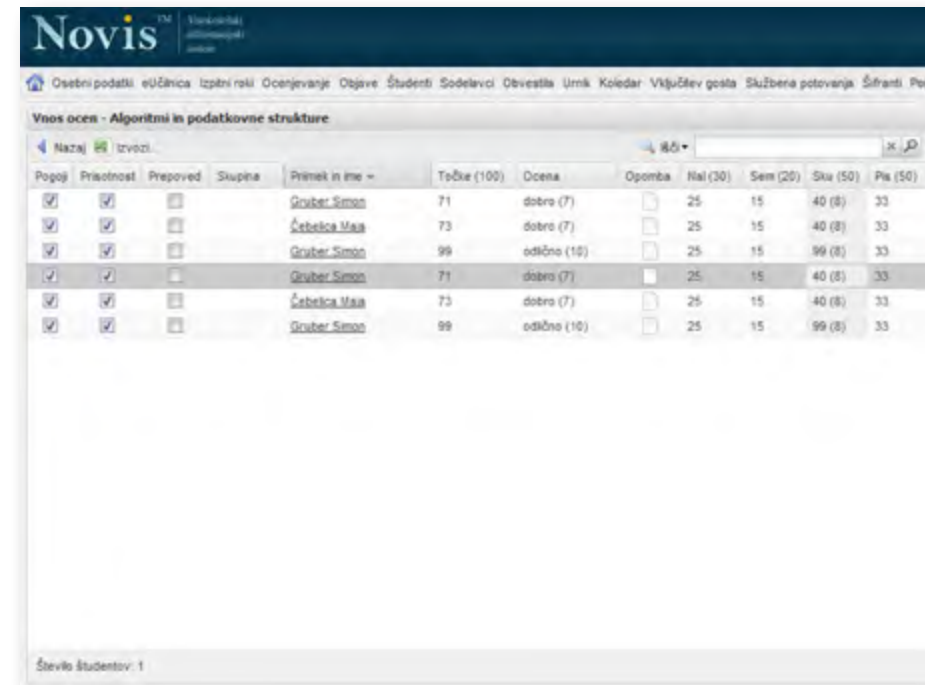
Novis™ Visokošolski informacijski sistem

Osebni podatki eUčilnica Izpitni roki Ocenjevanje Objave Študenti Sodelavci Obvestila Urnik Koledar Vključitev gosta Službena potovanja Šifranti Po

Vnos ocen - Algoritmi in podatkovne strukture

Nazaj Izvozi...

Išči

| Pogoj | Prisotnost | Prepoved | Skupina | Priimek in ime | Točke (100) | Ocena | Opomba | Nal (30) | Sem (20) | Sku (50) | Pis (50) |
|---|---|---|---|---|---|---|---|---|---|---|---|
| | | | | Gruber Simon | 71 | dobro (7) | | 25 | 15 | 40 (8) | 33 |
| | | | | Čebelica Maja | 73 | dobro (7) | | 25 | 15 | 40 (8) | 33 |
| | | | | Gruber Simon | 99 | odlično (10) | | 25 | 15 | 99 (8) | 33 |
| | | | | Gruber Simon | 71 | dobro (7) | | 25 | 15 | 40 (8) | 33 |
| | | | | Čebelica Maja | 73 | dobro (7) | | 25 | 15 | 40 (8) | 33 |
| | | | | Gruber Simon | 99 | odlično (10) | | 25 | 15 | 99 (8) | 33 |

Število študentov: 1